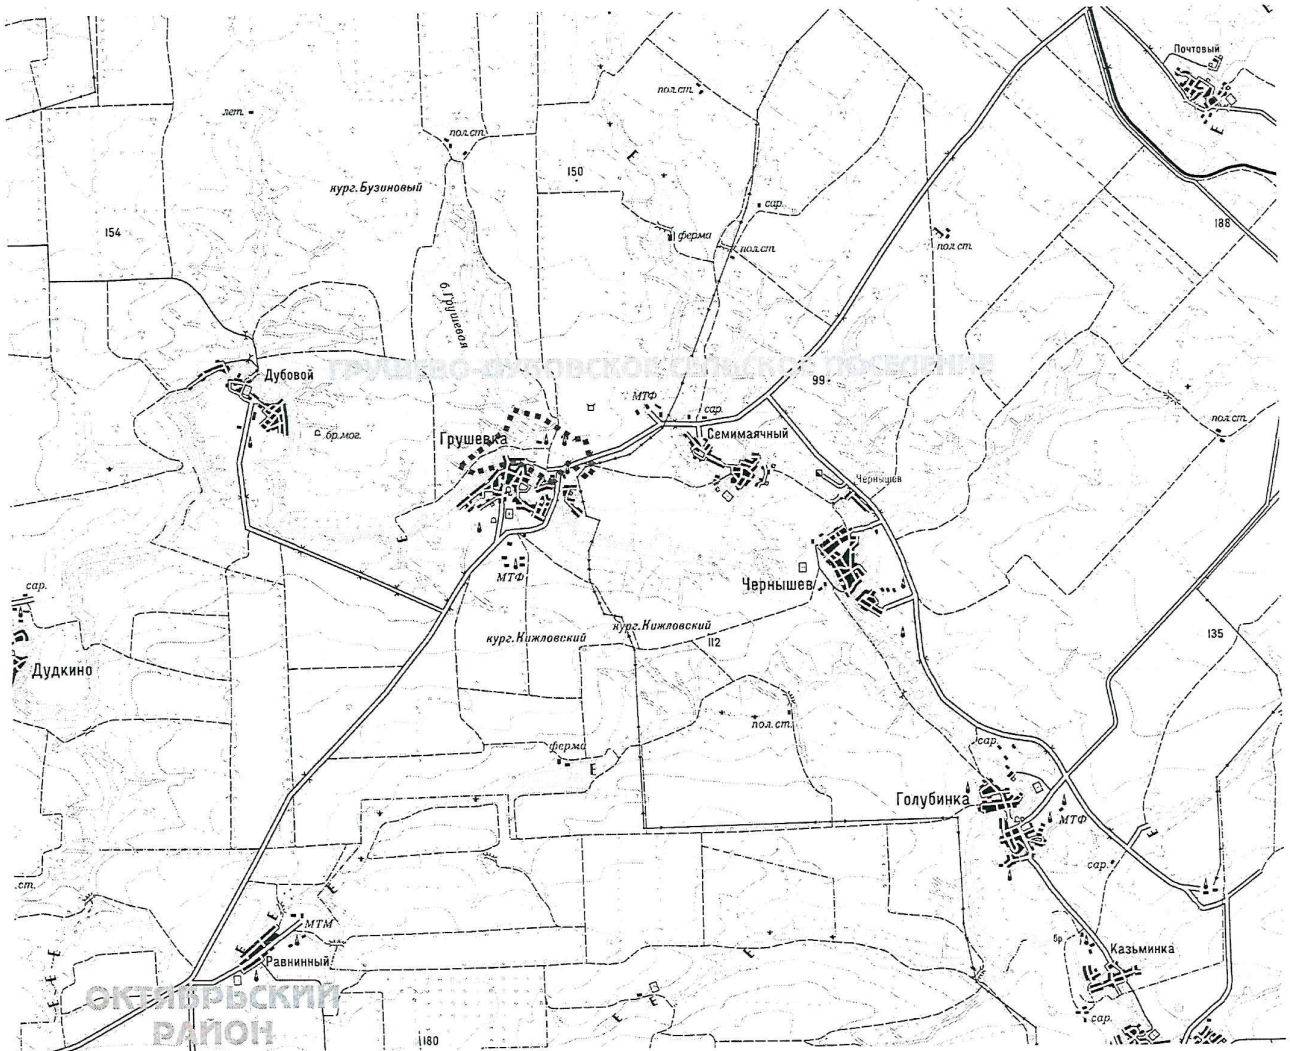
Почтовый
пол.ст.
лет.
пол.ст.
150
кург. Бузиновый
сар.
ферма
пол.ст.
пол.ст.
186
154
б. Грушевая
ГРУШЕВО-ДУБОВСКОЕ СЕЛЬСКОЕ ПОСЕЛЕНИЕ
99
Дубовой
МТФ
сар.
пол.ст.
бр.мог.
Грушевка
Семимаячный
Чернышев
МТФ
Чернышев
сар.
кург. Кижловский
кург. Кижловский
112
135
Дудкино
пол.ст.
ферма
сар.
Голубинка
МТФ
сар.
ст.
МТМ
Равнинный
Казьминка
сар.
ОКТЯБРЬСКИЙ
РАЙОН
180